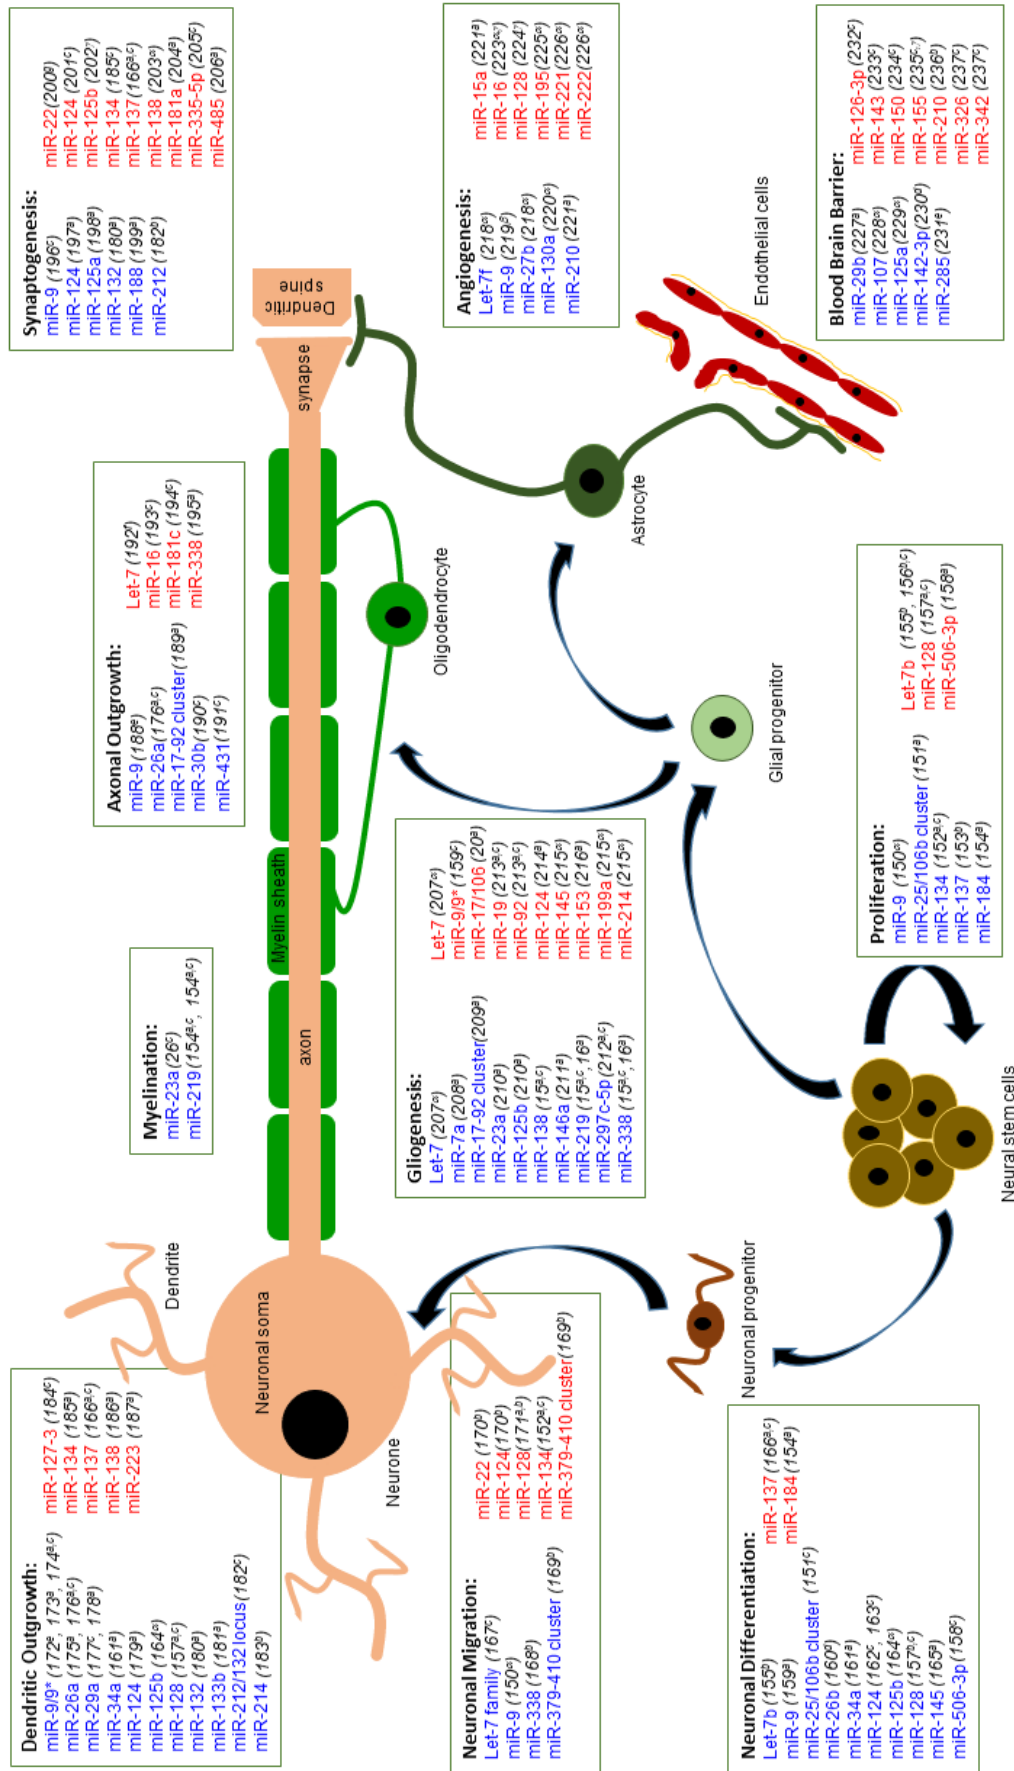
Synaptogenesis:
miR-9 (196$^{c}$)
miR-124 (197$^{a}$)
miR-125a (198$^{a}$)
miR-132 (180$^{a}$)
miR-188 (199$^{a}$)
miR-212 (182$^{c}$)
miR-22 (200$^{a}$)
miR-124 (201$^{c}$)
miR-125b (202$^{a}$)
miR-134 (185$^{c}$)
miR-137 (166$^{a,c}$)
miR-138 (203$^{a}$)
miR-181a (204$^{a}$)
miR-335-5p (205$^{c}$)
miR-485 (206$^{a}$)

Angiogenesis:
Let-7f (218$^{a}$)
miR-9 (219$^{b}$)
miR-27b (218$^{a}$)
miR-130a (220$^{a}$)
miR-210 (221$^{a}$)
miR-15a (221$^{a}$)
miR-16 (223$^{a}$)
miR-128 (224$^{b}$)
miR-195 (225$^{a}$)
miR-221 (226$^{a}$)
miR-222 (226$^{a}$)

Blood Brain Barrier:
miR-29b (227$^{a}$)
miR-107 (228$^{a}$)
miR-125a (229$^{a}$)
miR-142-3p (230$^{a}$)
miR-285 (231$^{a}$)
miR-126-3p (232$^{c}$)
miR-143 (233$^{c}$)
miR-150 (234$^{c}$)
miR-155 (235$^{a,c}$)
miR-210 (236$^{b}$)
miR-326 (237$^{c}$)
miR-342 (237$^{c}$)

Dendritic spine
synapse
Endothelial cells
Astrocyte

Axonal Outgrowth:
miR-9 (188$^{a}$)
miR-26a (176$^{a,c}$)
miR-17-92 cluster (189$^{a}$)
miR-30b (190$^{c}$)
miR-431 (191$^{c}$)
Let-7 (192$^{c}$)
miR-16 (193$^{c}$)
miR-181c (194$^{c}$)
miR-338 (195$^{a}$)

Oligodendrocyte
Glial progenitor

Proliferation:
miR-9 (150$^{a}$)
miR-25/106b cluster (151$^{a}$)
miR-134 (152$^{a,c}$)
miR-137 (153$^{b}$)
miR-184 (154$^{a}$)
Let-7b (155$^{b}$, 156$^{b,c}$)
miR-128 (157$^{a,c}$)
miR-506-3p (158$^{a}$)

Myelin sheath
axon

Myelination:
miR-23a (26$^{c}$)
miR-219 (154$^{a,c}$, 154$^{a,c}$)

Gliogenesis:
Let-7 (207$^{a}$)
miR-7a (208$^{a}$)
miR-17-92 cluster (209$^{a}$)
miR-23a (210$^{a}$)
miR-125b (210$^{a}$)
miR-138 (15$^{a,c}$)
miR-146a (211$^{a}$)
miR-219 (15$^{a,c}$, 16$^{a}$)
miR-297c-5p (212$^{a,c}$)
miR-338 (15$^{a,c}$, 16$^{a}$)
Let-7 (207$^{a}$)
miR-9/9* (159$^{c}$)
miR-17/106 (20$^{a}$)
miR-19 (213$^{a,c}$)
miR-92 (213$^{a,c}$)
miR-124 (214$^{a}$)
miR-145 (215$^{a}$)
miR-153 (216$^{a}$)
miR-199a (215$^{a}$)
miR-214 (215$^{a}$)

Neural stem cells
Dendrite
Neuronal soma
Neurone
Neuronal progenitor

Dendritic Outgrowth:
miR-9/9* (172$^{c}$, 173$^{a}$, 174$^{a,c}$)
miR-26a (175$^{a}$, 176$^{a,c}$)
miR-29a (177$^{c}$, 178$^{a}$)
miR-34a (161$^{a}$)
miR-124 (179$^{a}$)
miR-125b (164$^{a}$)
miR-128 (157$^{a,c}$)
miR-132 (180$^{a}$)
miR-133b (181$^{a}$)
miR-212/132 locus (182$^{c}$)
miR-214 (183$^{b}$)
miR-127-3 (184$^{c}$)
miR-134 (185$^{a}$)
miR-137 (166$^{a,c}$)
miR-138 (186$^{a}$)
miR-223 (187$^{a}$)

Neuronal Migration:
Let-7 family (167$^{c}$)
miR-9 (150$^{a}$)
miR-338 (168$^{b}$)
miR-379-410 cluster (169$^{b}$)
miR-22 (170$^{b}$)
miR-124 (170$^{b}$)
miR-128 (171$^{a,b}$)
miR-134 (152$^{a,c}$)
miR-379-410 cluster (169$^{b}$)

Neuronal Differentiation:
Let-7b (155$^{b}$)
miR-9 (159$^{a}$)
miR-25/106b cluster (151$^{c}$)
miR-26b (160$^{b}$)
miR-34a (161$^{a}$)
miR-124 (162$^{c}$, 163$^{c}$)
miR-125b (164$^{a}$)
miR-128 (157$^{a,c}$)
miR-145 (165$^{a}$)
miR-506-3p (158$^{c}$)
miR-137 (166$^{a,c}$)
miR-184 (154$^{a}$)